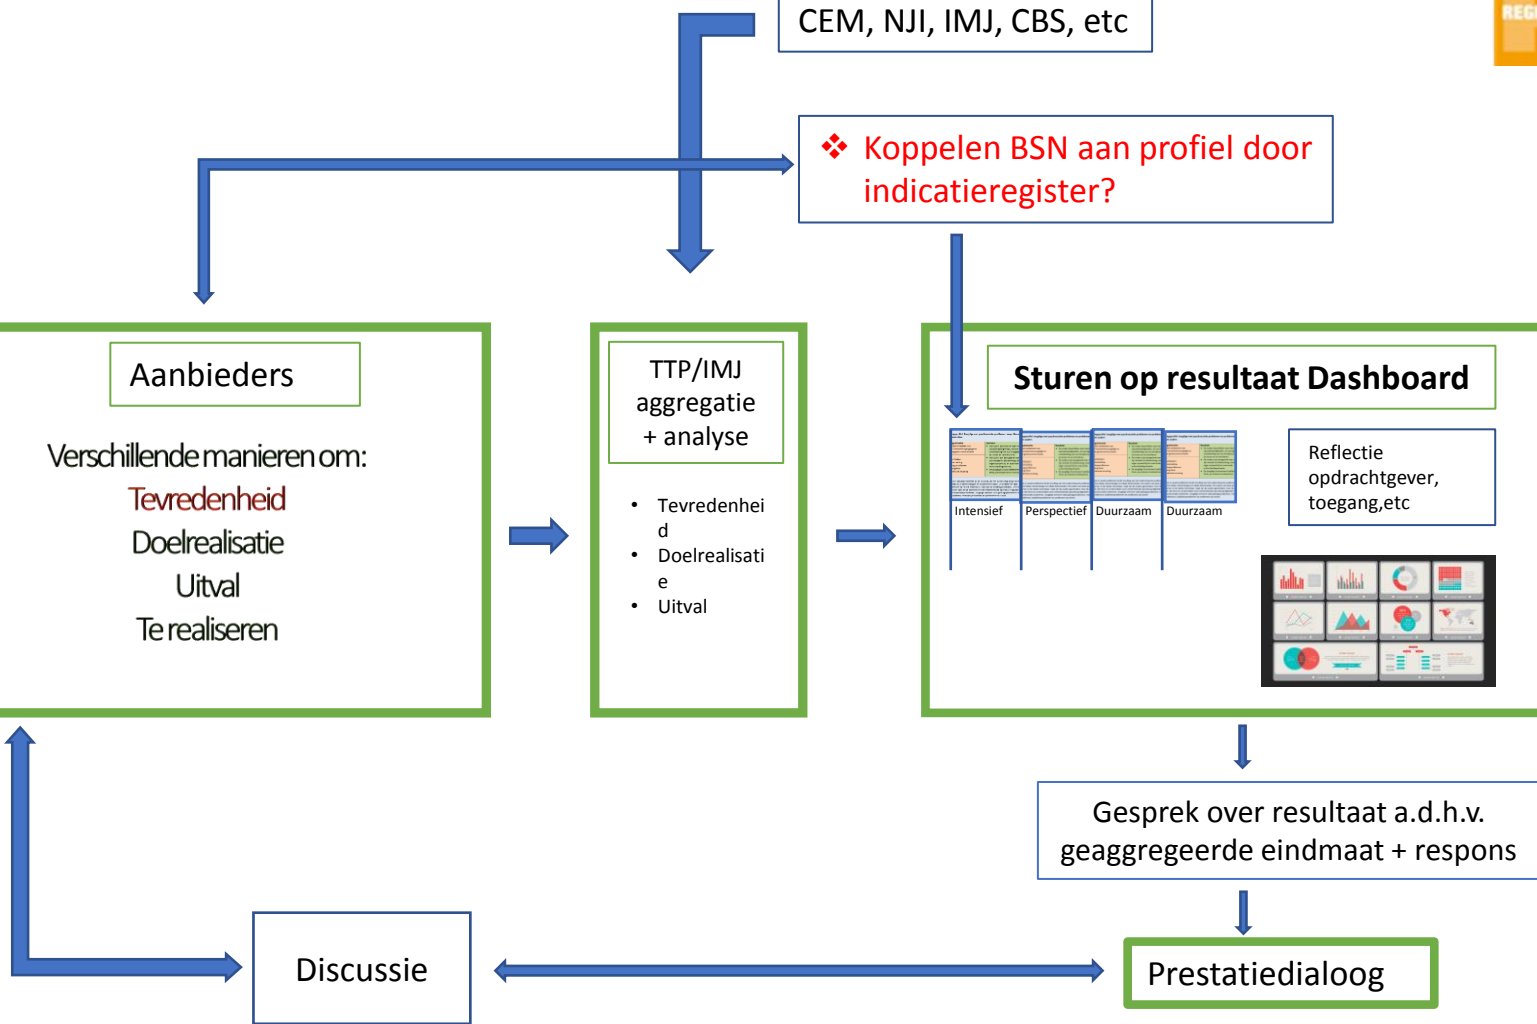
CEM, NJI, IMJ, CBS, etc

REG

❖ Koppelen BSN aan profiel door indicatieregister?

Aanbieders

Verschillende manieren om:
Tevredenheid
Doelrealisatie
Uitval
Te realiseren

TTP/IMJ aggregatie + analyse

- Tevredenheid
- Doelrealisatie
- Uitval

Sturen op resultaat Dashboard

Intensief | Perspectief | Duurzaam | Duurzaam

Reflectie opdrachtgever, toegang,etc

Gesprek over resultaat a.d.h.v. geaggregeerde eindmaat + respons

Discussie

Prestatiedialoog